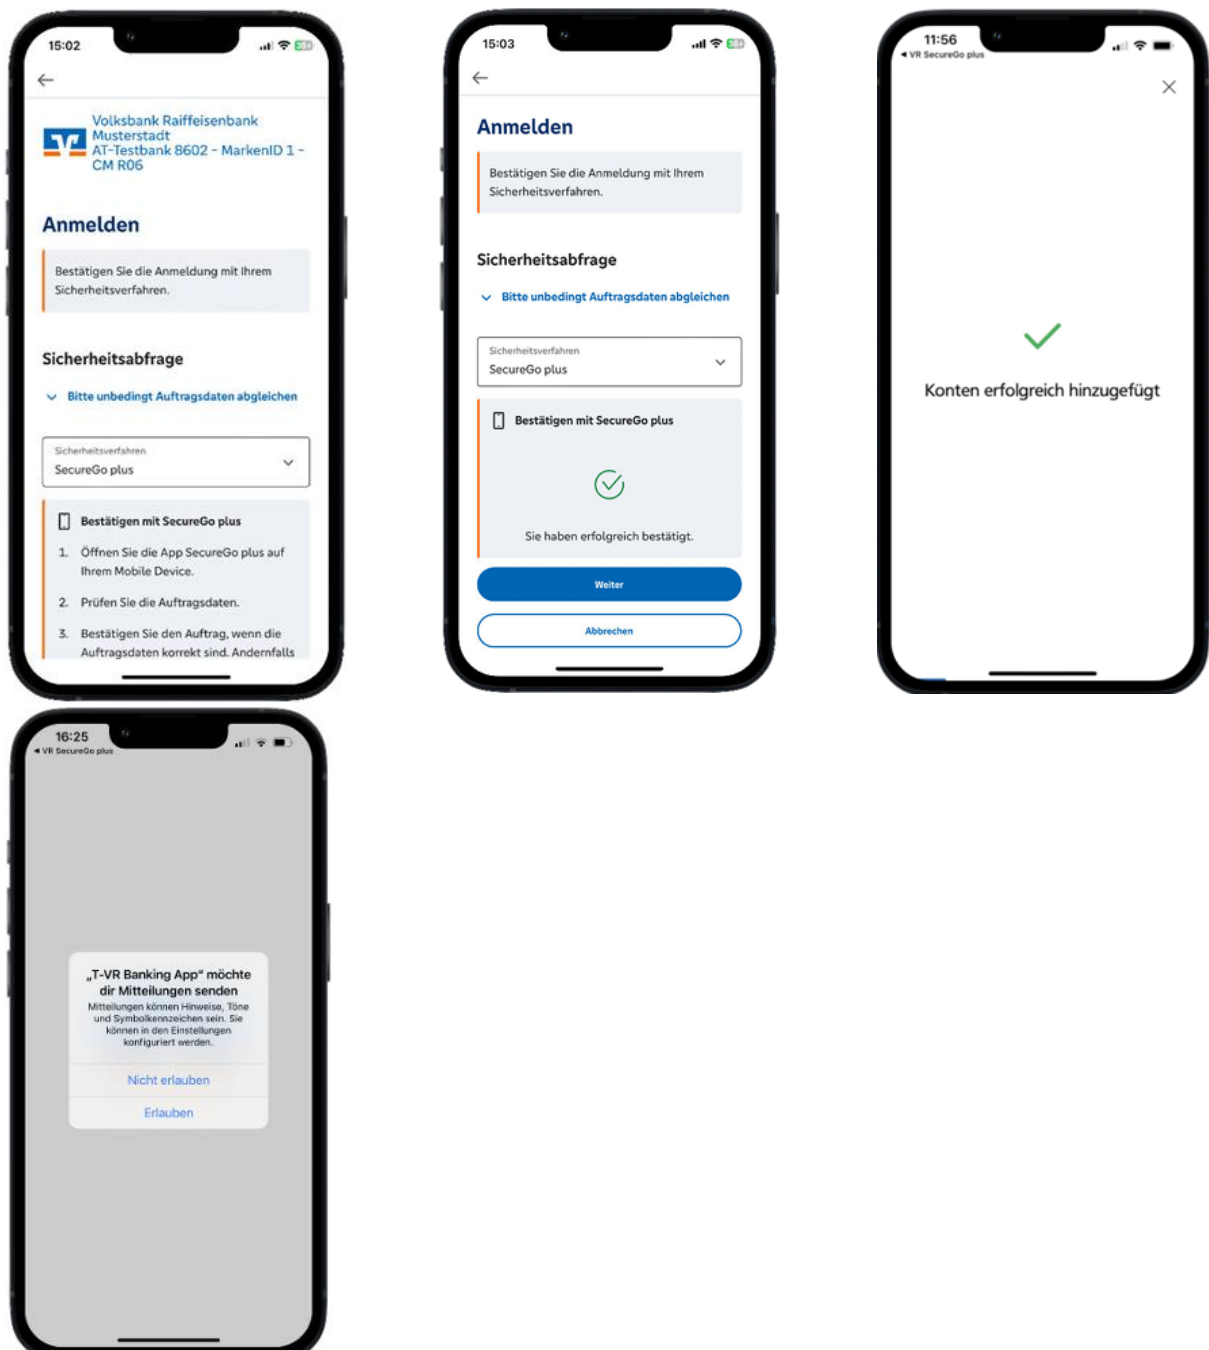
15:02

Volksbank Raiffeisenbank Musterstadt AT-Testbank 8602 - MarkenID 1 - CM R06

Anmelden

Bestätigen Sie die Anmeldung mit Ihrem Sicherheitsverfahren.

Sicherheitsabfrage

Bitte unbedingt Auftragsdaten abgleichen

Sicherheitsverfahren
SecureGo plus

Bestätigen mit SecureGo plus

1. Öffnen Sie die App SecureGo plus auf Ihrem Mobile Device.

2. Prüfen Sie die Auftragsdaten.

3. Bestätigen Sie den Auftrag, wenn die Auftragsdaten korrekt sind. Andernfalls

15:03

Anmelden

Bestätigen Sie die Anmeldung mit Ihrem Sicherheitsverfahren.

Sicherheitsabfrage

Bitte unbedingt Auftragsdaten abgleichen

Sicherheitsverfahren
SecureGo plus

Bestätigen mit SecureGo plus

Sie haben erfolgreich bestätigt.

Weiter

Abbrechen

11:56
◀ VR SecureGo plus

Konten erfolgreich hinzugefügt

16:25
◀ VR SecureGo plus

„T-VR Banking App“ möchte dir Mitteilungen senden
Mitteilungen können Hinweise, Töne und Symbolkennzeichen sein. Sie können in den Einstellungen konfiguriert werden.

Nicht erlauben

Erlauben